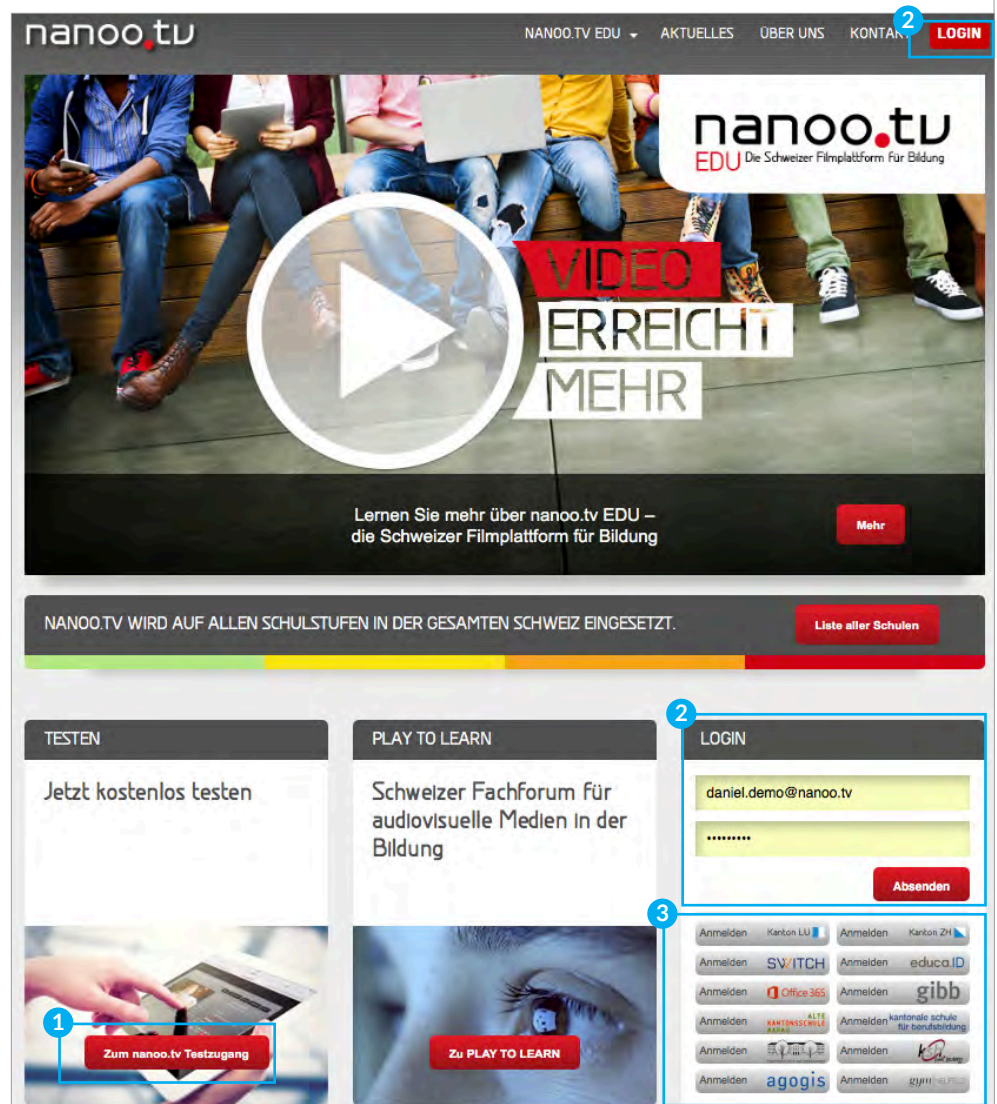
nanoo.tv

NANOO.TV EDU AKTUELLES ÜBER UNS KONTAKT LOGIN

2

nanoo.tv EDU Die Schweizer Filmplattform für Bildung

VIDEO ERREICHT MEHR

Lernen Sie mehr über nanoo.tv EDU – die Schweizer Filmplattform für Bildung

Mehr

NANOO.TV WIRD AUF ALLEN SCHULSTUFEN IN DER GESAMTEN SCHWEIZ EINGESETZT.

Liste aller Schulen

TESTEN

Jetzt kostenlos testen

1

Zum nanoo.tv Testzugang

PLAY TO LEARN

Schweizer Fachforum für audiovisuelle Medien in der Bildung

Zu PLAY TO LEARN

2

LOGIN

daniel.demo@nanoo.tv

•••••••••

Absenden

3

| | |
|---|---|
| Anmelden Kanton LU | Anmelden Kanton ZH |
| Anmelden SWITCH | Anmelden educa.ID |
| Anmelden Office 365 | Anmelden gibb |
| Anmelden ALTE KANTONSSCHULE AARAU | Anmelden kantonale schule für berufsbildung |
| Anmelden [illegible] | Anmelden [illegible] |
| Anmelden agogis | Anmelden gymHELFEN |